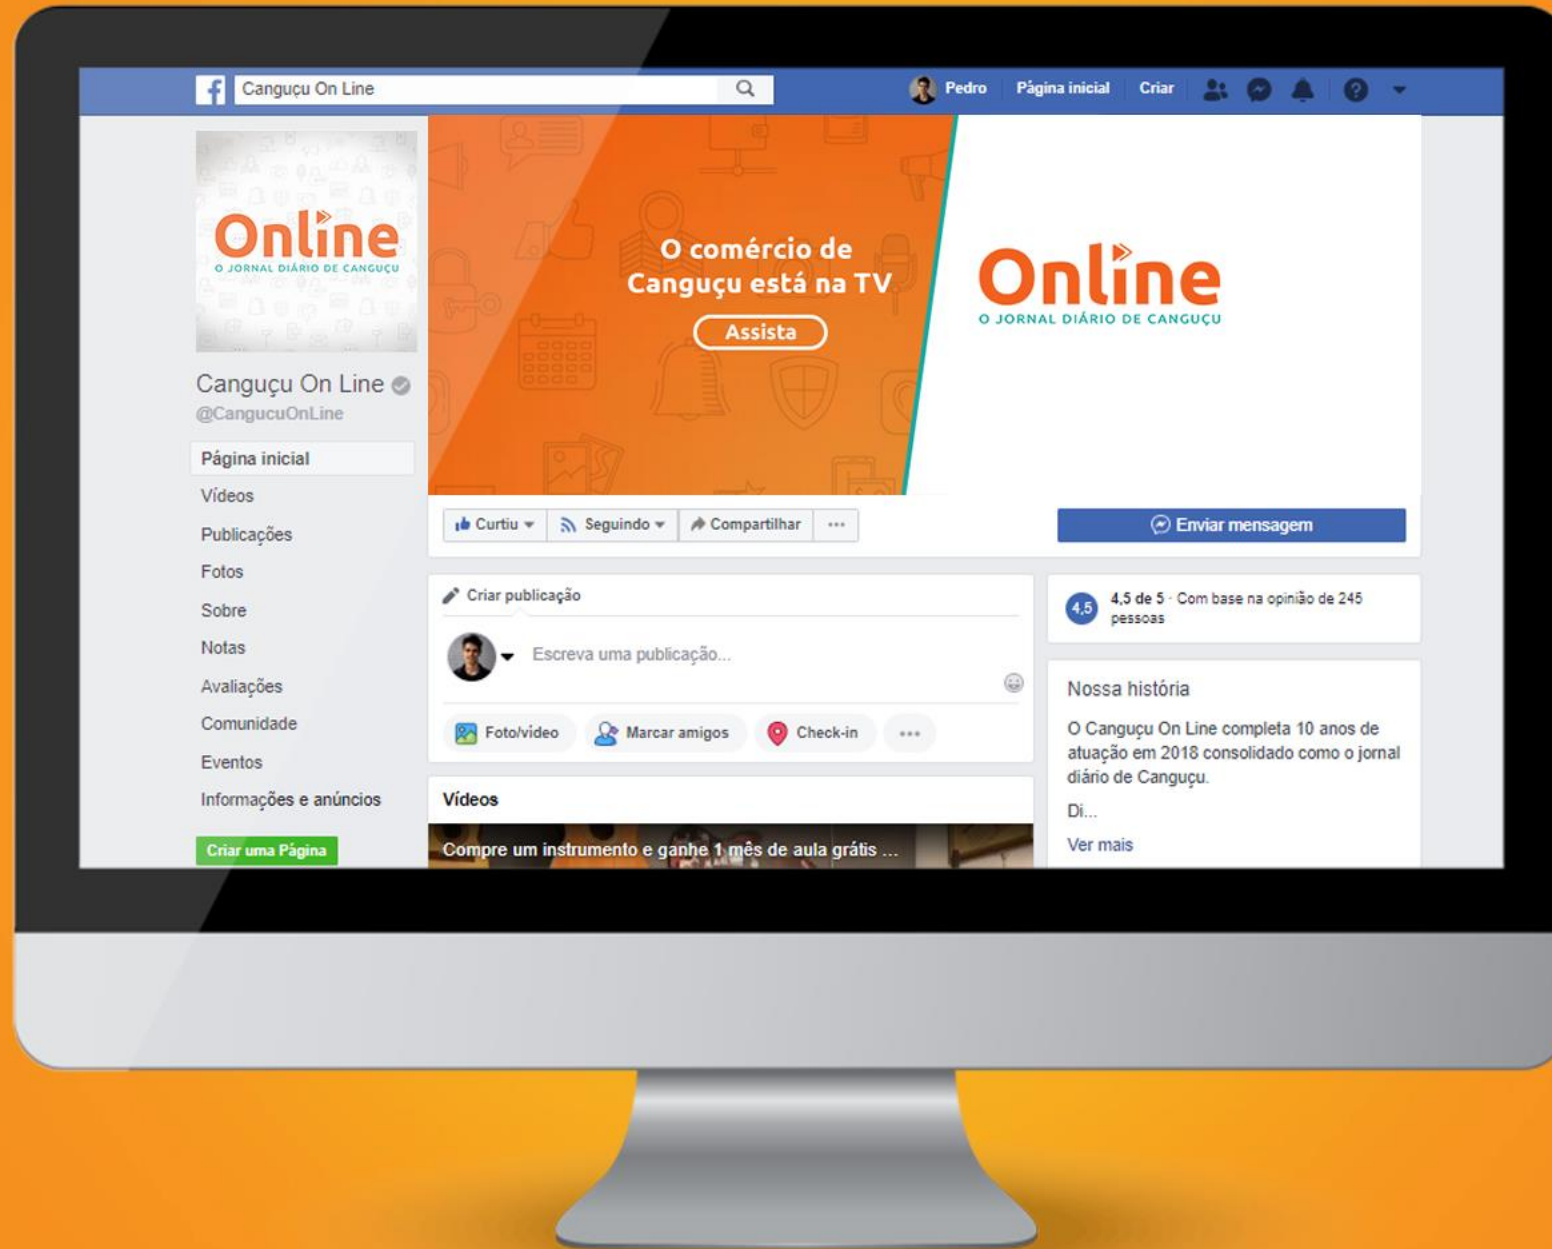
Canguçu On Line

Pedro Página inicial Criar

Online
O JORNAL DIÁRIO DE CANGUÇU

Canguçu On Line
@CangucuOnLine

Página inicial
Vídeos
Publicações
Fotos
Sobre
Notas
Avaliações
Comunidade
Eventos
Informações e anúncios

Criar uma Página

O comércio de Canguçu está na TV
Assista

Online
O JORNAL DIÁRIO DE CANGUÇU

Curtiu Seguindo Compartilhar ...

Enviar mensagem

Criar publicação

Escreva uma publicação...

Foto/vídeo Marcar amigos Check-in ...

Vídeos

Compre um instrumento e ganhe 1 mês de aula grátis ...

4,5 4,5 de 5 · Com base na opinião de 245 pessoas

Nossa história

O Canguçu On Line completa 10 anos de atuação em 2018 consolidado como o jornal diário de Canguçu.

Di...

Ver mais